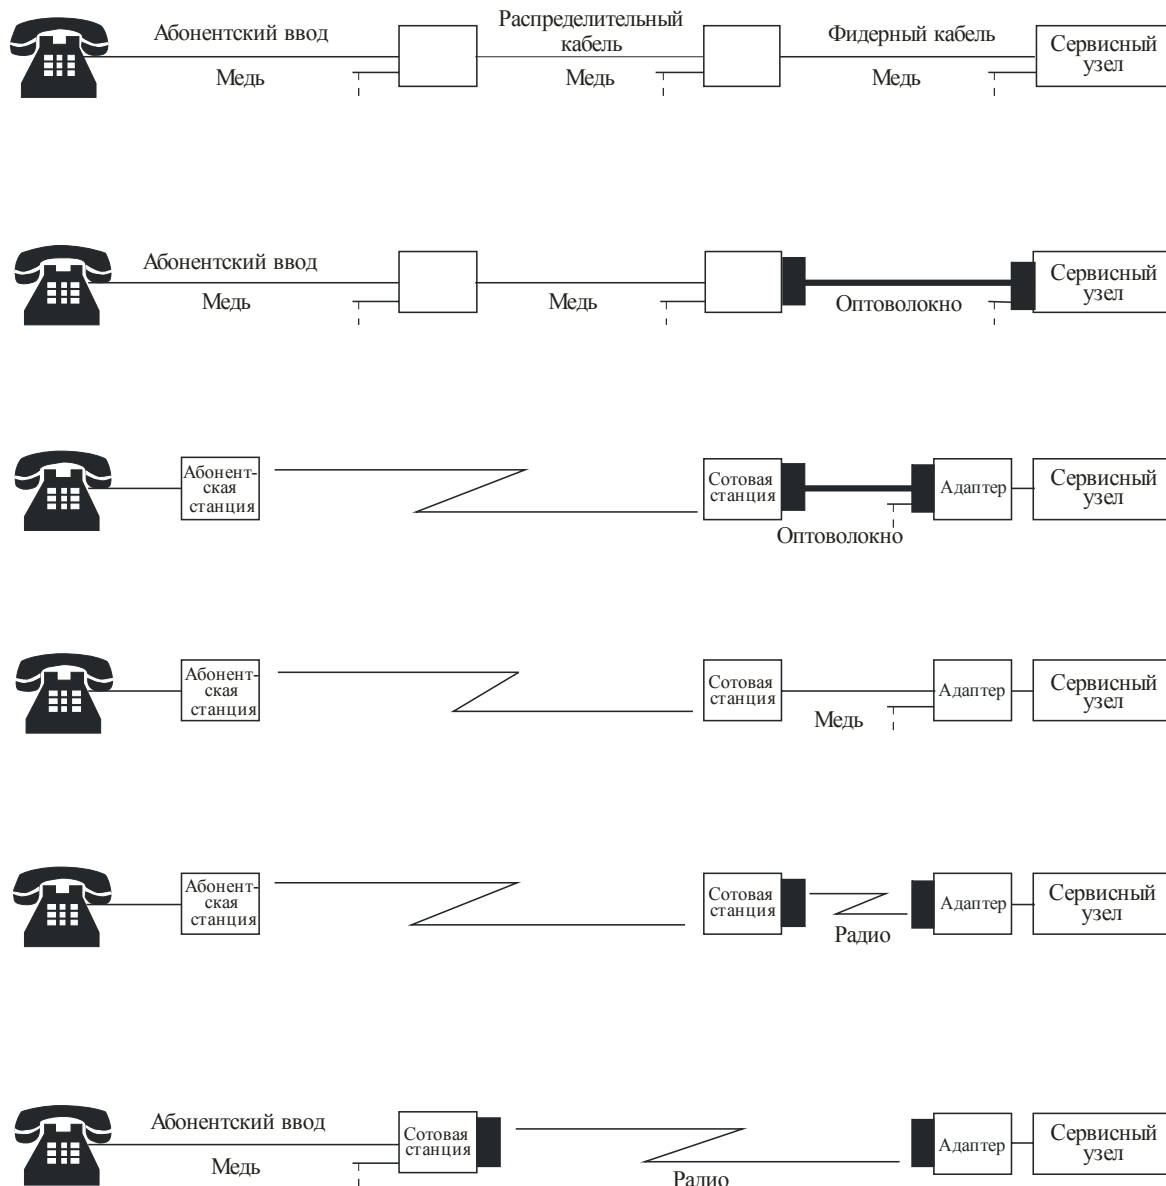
Абонентский ввод
Медь
Распределительный кабель
Медь
Фидерный кабель
Медь
Сервисный узел

Абонентский ввод
Медь
Медь
Оптоволокно
Сервисный узел

Абонентская станция
Сотовая станция
Оптоволокно
Адаптер
Сервисный узел

Абонентская станция
Сотовая станция
Медь
Адаптер
Сервисный узел

Абонентская станция
Сотовая станция
Радио
Адаптер
Сервисный узел

Абонентский ввод
Медь
Сотовая станция
Радио
Адаптер
Сервисный узел